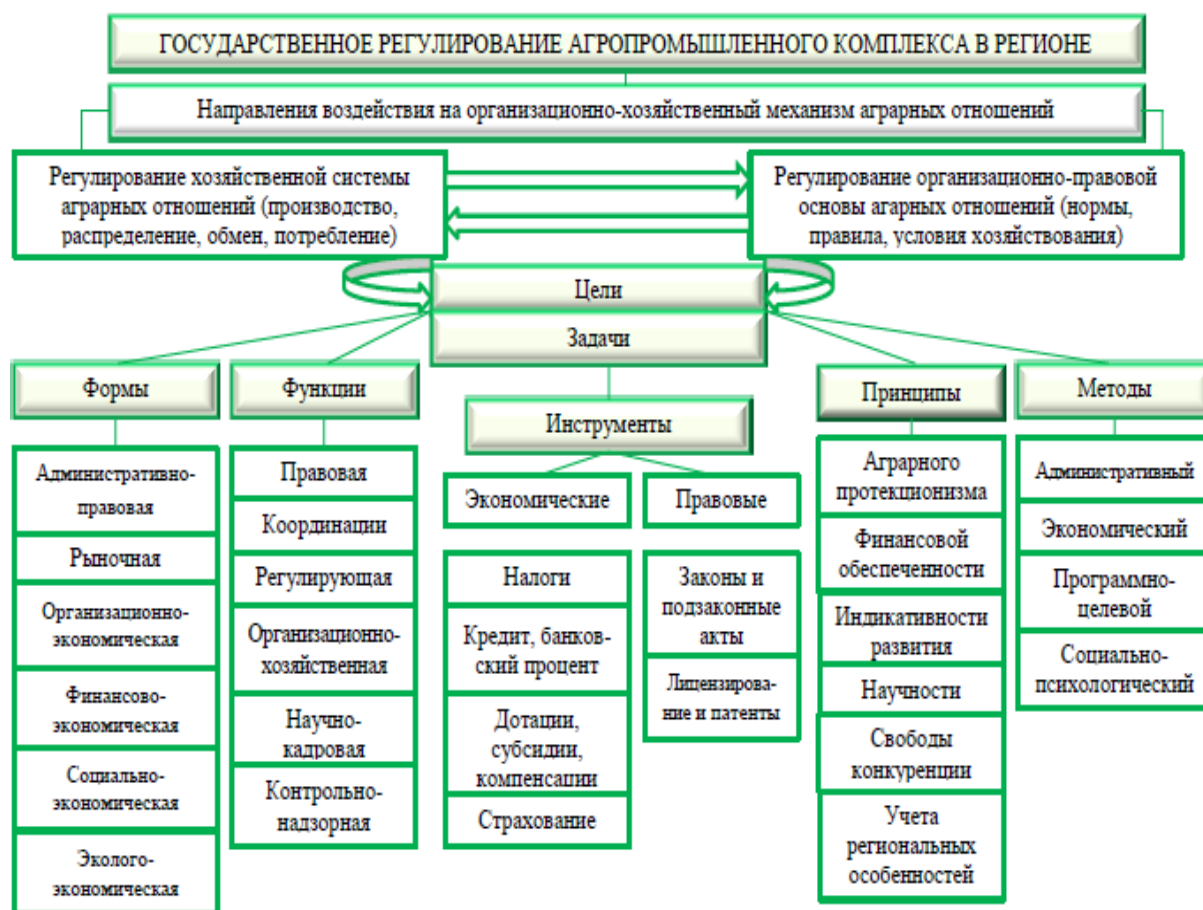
ГОСУДАРСТВЕННОЕ РЕГУЛИРОВАНИЕ АГРОПРОМЫШЛЕННОГО КОМПЛЕКСА В РЕГИОНЕ

Направления воздействия на организационно-хозяйственный механизм аграрных отношений

Регулирование хозяйственной системы аграрных отношений (производство, распределение, обмен, потребление)

Регулирование организационно-правовой основы аграрных отношений (нормы, правила, условия хозяйствования)

Цели

Задачи

Формы

Административно-правовая

Рыночная

Организационно-экономическая

Финансово-экономическая

Социально-экономическая

Эколого-экономическая

Функции

Правовая

Координации

Регулирующая

Организационно-хозяйственная

Научно-кадровая

Контрольно-надзорная

Инструменты

Экономические

Налоги

Кредит, банковский процент

Дотации, субсидии, компенсации

Страхование

Правовые

Законы и подзаконные акты

Лицензирование и патенты

Принципы

Аграрного протекционизма

Финансовой обеспеченности

Индикативности развития

Научности

Свободы конкуренции

Учета региональных особенностей

Методы

Административный

Экономический

Программно-целевой

Социально-психологический